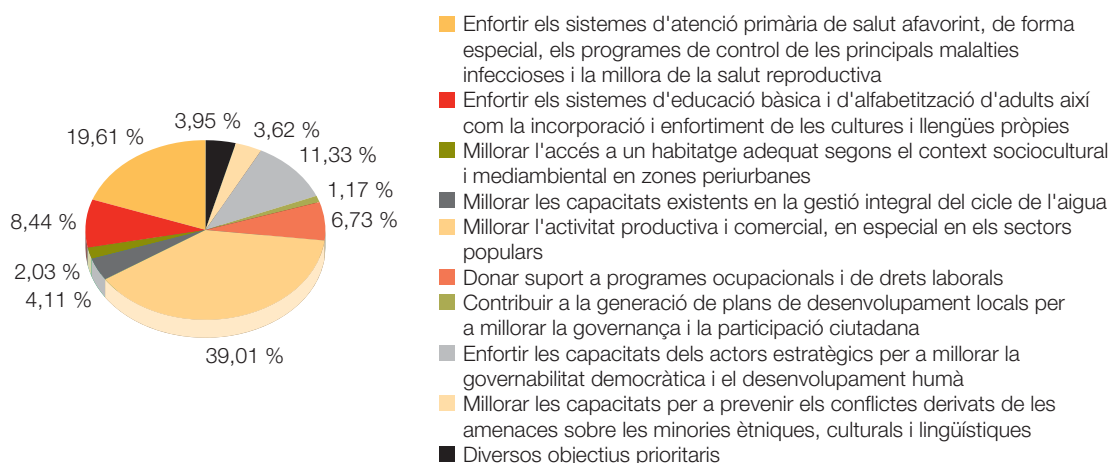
3,95 %
3,62 %
19,61 %
11,33 %
1,17 %
6,73 %
8,44 %
2,03 %
4,11 %
39,01 %

Enfortir els sistemes d'atenció primària de salut afavorint, de forma especial, els programes de control de les principals malalties infeccioses i la millora de la salut reproductiva
Enfortir els sistemes d'educació bàsica i d'alfabetització d'adults així com la incorporació i enfortiment de les cultures i llengües pròpies
Millorar l'accés a un habitatge adequat segons el context sociocultural i mediambiental en zones periurbanes
Millorar les capacitats existents en la gestió integral del cicle de l'aigua
Millorar l'activitat productiva i comercial, en especial en els sectors populars
Donar suport a programes ocupacionals i de drets laborals
Contribuir a la generació de plans de desenvolupament locals per a millorar la governança i la participació ciutadana
Enfortir les capacitats dels actors estratègics per a millorar la governabilitat democràtica i el desenvolupament humà
Millorar les capacitats per a prevenir els conflictes derivats de les amenaces sobre les minories ètniques, culturals i lingüístiques
Diversos objectius prioritaris